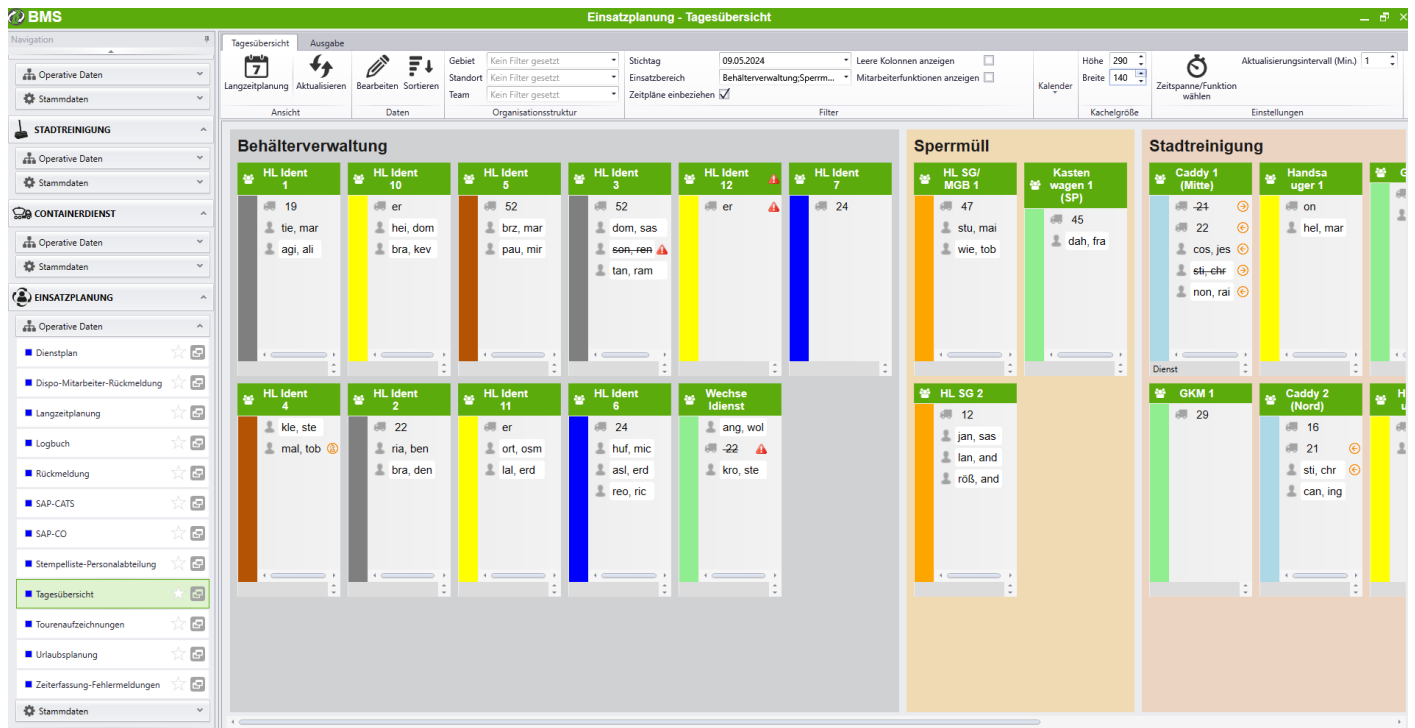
BMS

Einsatzplanung - Tagesübersicht

Navigation

Operative Daten
Stammdaten
STADTREINIGUNG
Operative Daten
Stammdaten
CONTAINERDIENST
Operative Daten
Stammdaten
EINSATZPLANUNG
Operative Daten
Dienstplan
Dispo-Mitarbeiter-Rückmeldung
Langzeitplanung
Logbuch
Rückmeldung
SAP-CATS
SAP-CO
Stempelliste-Personalabteilung
Tagesübersicht
Tourenaufzeichnungen
Urlaubsplanung
Zeiterfassung-Fehlermeldungen
Stammdaten

Tagesübersicht
Ausgabe

Langzeitplanung
Aktualisieren
Ansicht
Bearbeiten
Sortieren
Daten
Gebiet
Kein Filter gesetzt
Standort
Kein Filter gesetzt
Team
Kein Filter gesetzt
Organisationsstruktur
Stichtag
09.05.2024
Einsatzbereich
Behälterverwaltung;Sperrm...
Zeitpläne einbeziehen
Leere Kolonnen anzeigen
Mitarbeiterfunktionen anzeigen
Filter
Kalender
Höhe
290
Breite
140
Kachelgröße
Zeitspanne/Funktion wählen
Aktualisierungsintervall (Min.)
1
Einstellungen

Behälterverwaltung

HL Ident 1
19
tie, mar
agi, ali

HL Ident 10
er
hei, dom
bra, kev

HL Ident 5
52
brz, mar
pau, mir

HL Ident 3
52
dom, sas
son, ren
tan, ram

HL Ident 12
er

HL Ident 7
24

HL Ident 4
kle, ste
mal, tob

HL Ident 2
22
ria, ben
bra, den

HL Ident 11
er
ort, osm
lal, erd

HL Ident 6
24
huf, mic
asl, erd
reo, ric

Wechse ldienst
ang, wol
22
kro, ste

Sperrmüll

HL SG/ MGB 1
47
stu, mai
wie, tob

Kasten wagen 1 (SP)
45
dah, fra

HL SG 2
12
jan, sas
lan, and
röß, and

Stadtreinigung

Caddy 1 (Mitte)
21
22
cos, jes
sti, chr
non, rai
Dienst

Handsa uger 1
on
hel, mar

GKM 1
29

Caddy 2 (Nord)
16
21
sti, chr
can, ing